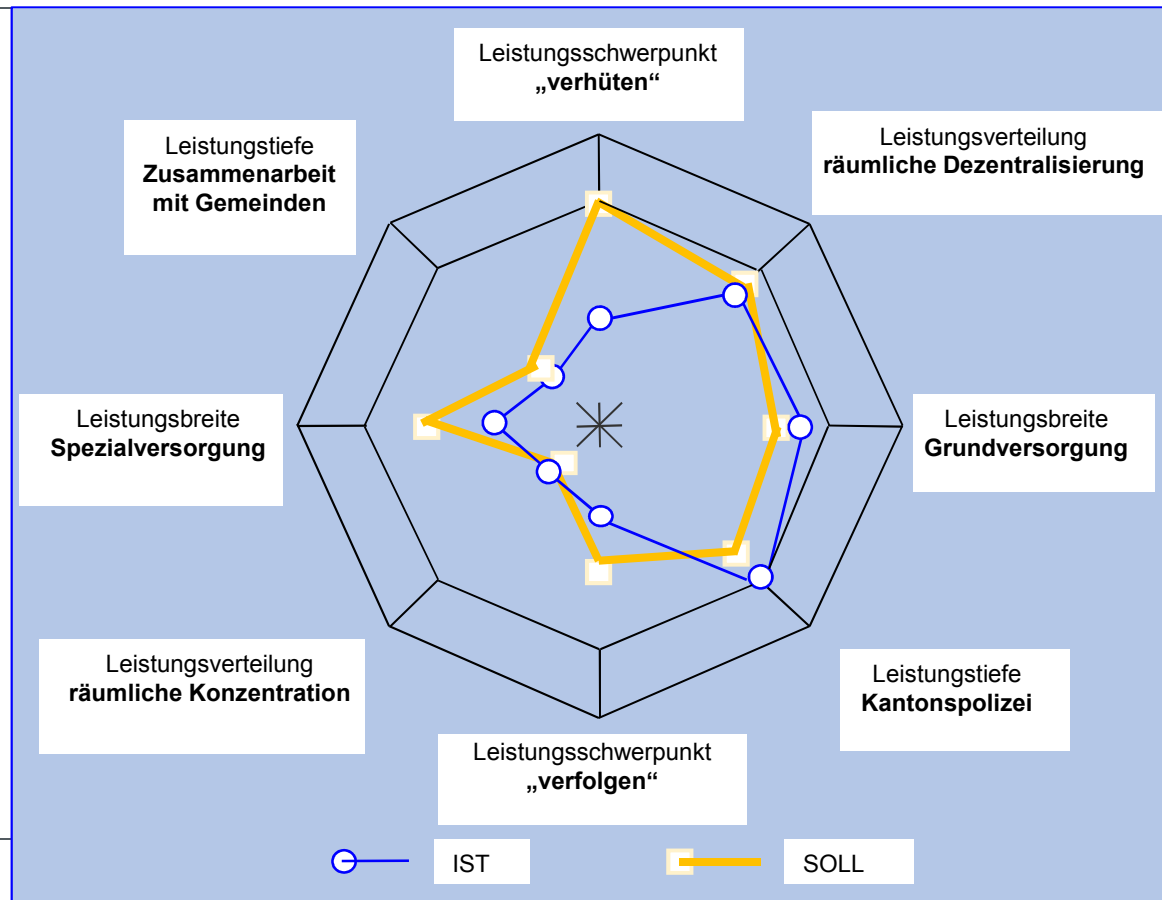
Leistungsschwerpunkt
**„verhüten“**

Leistungstiefe
**Zusammenarbeit mit Gemeinden**

Leistungsverteilung
**räumliche Dezentralisierung**

Leistungsbreite
**Spezialversorgung**

Leistungsbreite
**Grundversorgung**

Leistungsverteilung
**räumliche Konzentration**

Leistungstiefe
**Kantonspolizei**

Leistungsschwerpunkt
**„verfolgen“**

IST

SOLL